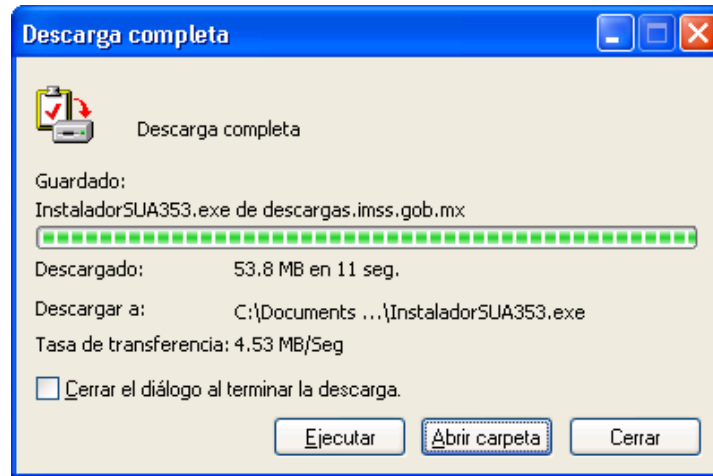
Descarga completa

Descarga completa

Guardado:

InstaladorSUA353.exe de descargas.imss.gob.mx

Descargado: 53.8 MB en 11 seg.

Descargar a: C:\Documents ...\InstaladorSUA353.exe

Tasa de transferencia: 4.53 MB/Seg

Cerrar el diálogo al terminar la descarga.

Ejecutar

Abrir carpeta

Cerrar